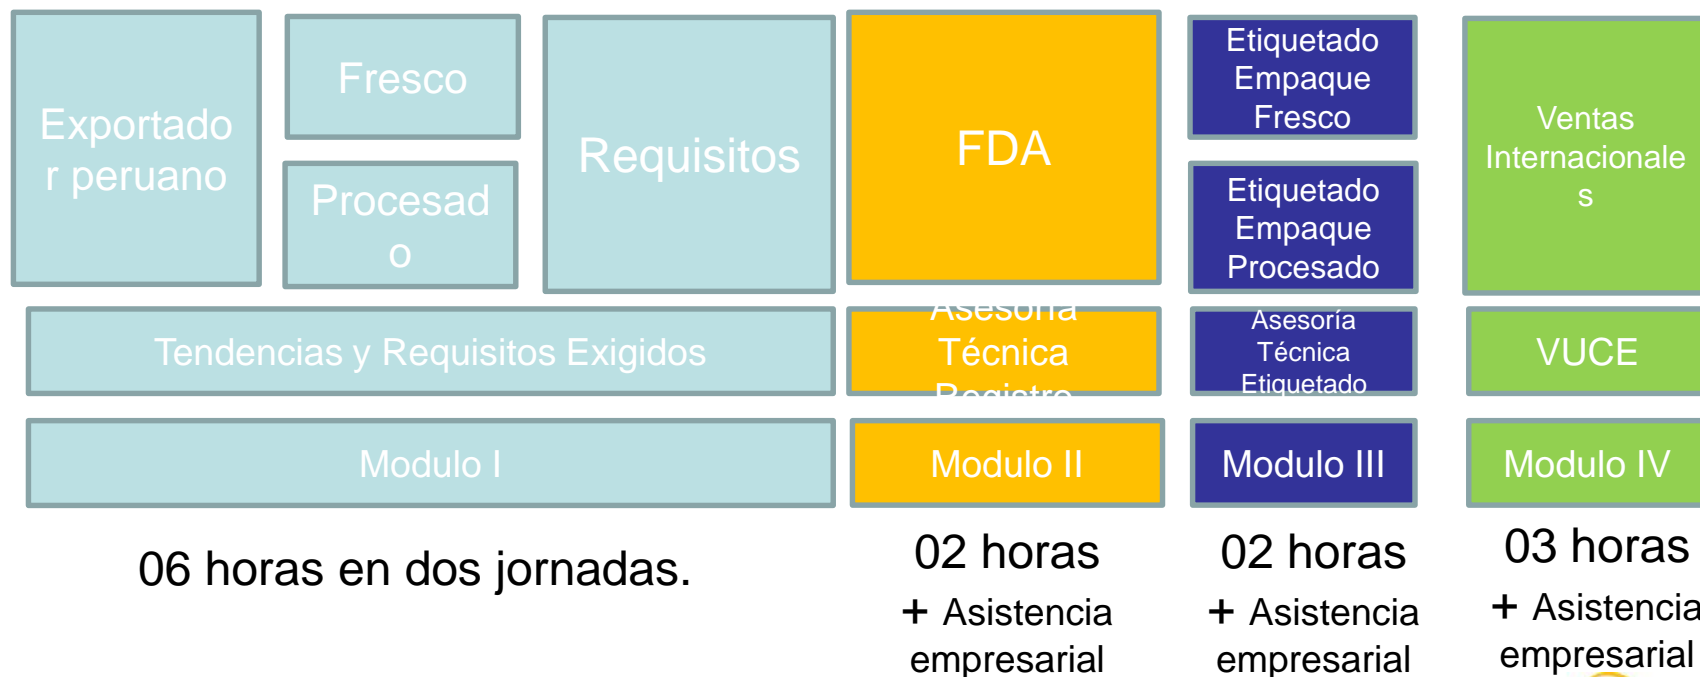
Exportador peruano

Fresco

Procesado

Requisitos

FDA

Etiquetado Empaque Fresco

Etiquetado Empaque Procesado

Ventas Internacionales

Tendencias y Requisitos Exigidos

Asesoría Técnica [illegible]

Asesoría Técnica Etiquetado

VUCE

Modulo I

Modulo II

Modulo III

Modulo IV

06 horas en dos jornadas.

02 horas
+ Asistencia empresarial

02 horas
+ Asistencia empresarial

03 horas
+ Asistencia empresarial